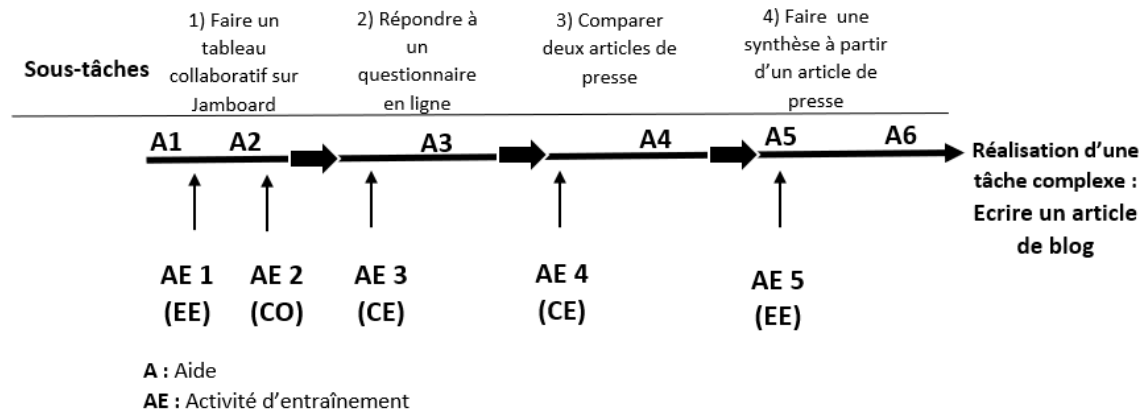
Sous-tâches

1) Faire un tableau collaboratif sur Jamboard

2) Répondre à un questionnaire en ligne

3) Comparer deux articles de presse

4) Faire une synthèse à partir d'un article de presse

A1 A2 A3 A4 A5 A6

Réalisation d'une tâche complexe : Ecrire un article de blog

AE 1 (EE)

AE 2 (CO)

AE 3 (CE)

AE 4 (CE)

AE 5 (EE)

A : Aide
AE : Activité d'entraînement